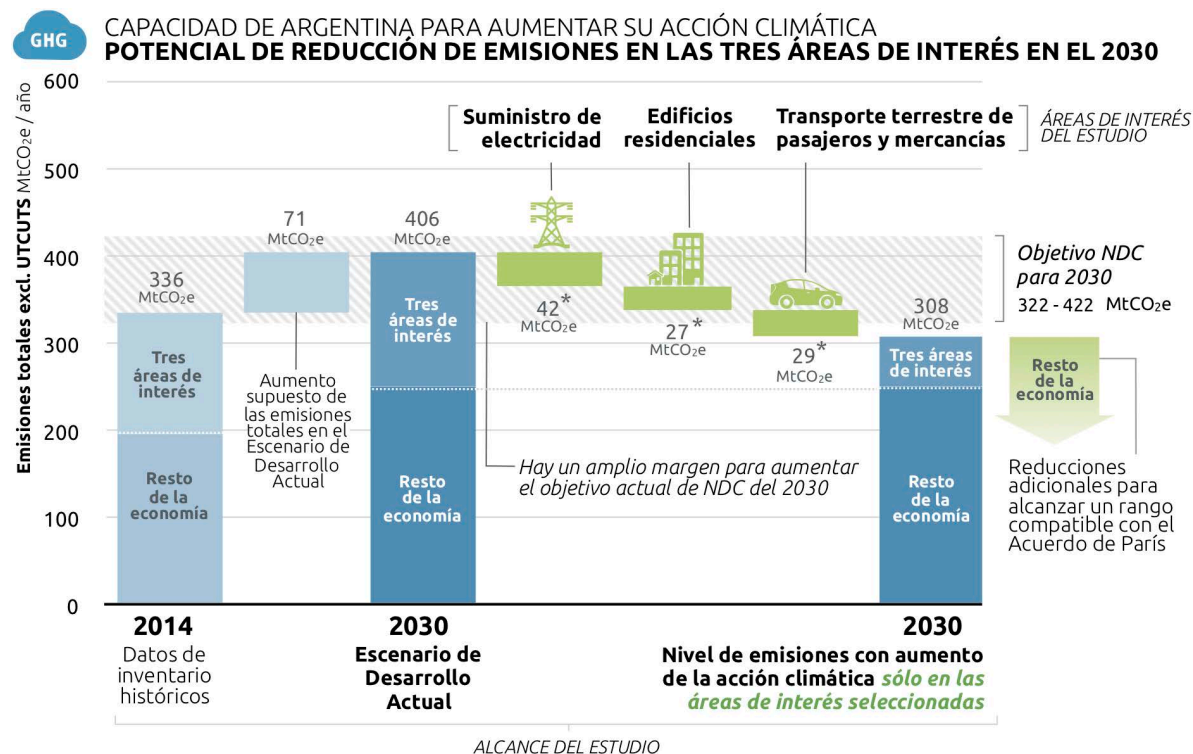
GHG

CAPACIDAD DE ARGENTINA PARA AUMENTAR SU ACCIÓN CLIMÁTICA
POTENCIAL DE REDUCCIÓN DE EMISIONES EN LAS TRES ÁREAS DE INTERÉS EN EL 2030

Emisiones totales excl. UTCUTS MtCO₂e / año

600
500
400
300
200
100
0

Suministro de electricidad
Edificios residenciales
Transporte terrestre de pasajeros y mercancías
ÁREAS DE INTERÉS DEL ESTUDIO

336 MtCO₂e
Tres áreas de interés
Resto de la economía

71 MtCO₂e
Aumento supuesto de las emisiones totales en el Escenario de Desarrollo Actual

406 MtCO₂e
Tres áreas de interés
Resto de la economía

42* MtCO₂e
27* MtCO₂e
29* MtCO₂e

Hay un amplio margen para aumentar el objetivo actual de NDC del 2030

Objetivo NDC para 2030
322 - 422 MtCO₂e

308 MtCO₂e
Tres áreas de interés
Resto de la economía

Resto de la economía
Reducciones adicionales para alcanzar un rango compatible con el Acuerdo de París

2014
Datos de inventario históricos

2030
Escenario de Desarrollo Actual

2030
Nivel de emisiones con aumento de la acción climática sólo en las áreas de interés seleccionadas

ALCANCE DEL ESTUDIO